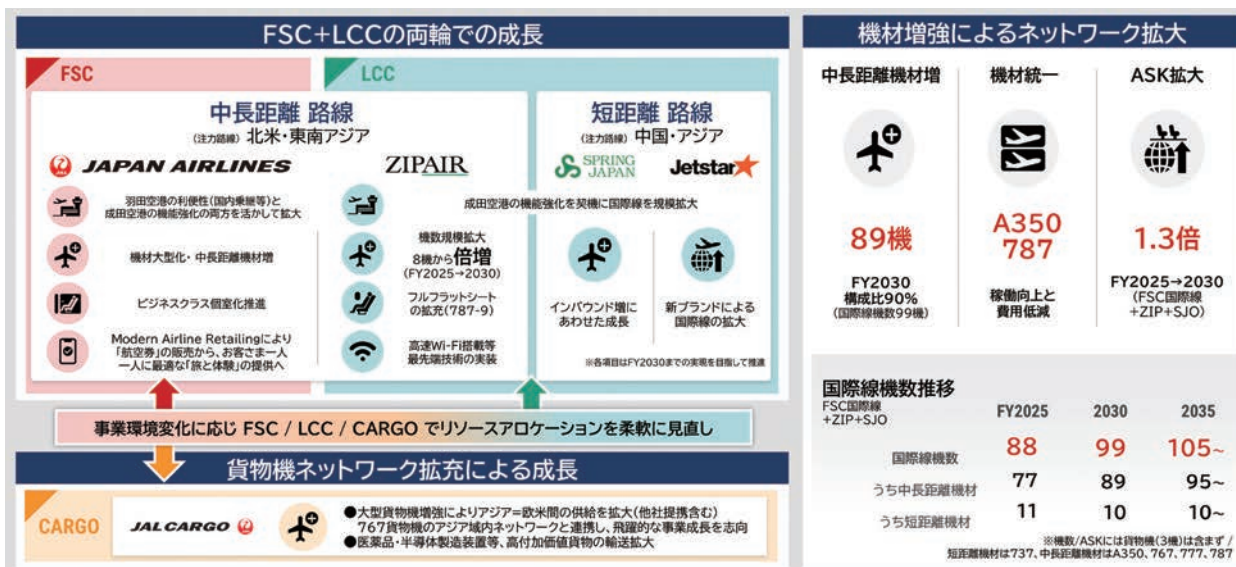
FSC+LCCの両輪での成長

FSC

LCC

中長距離 路線
(注力路線) 北米・東南アジア

JAPAN AIRLINES

ZIPAIR

羽田空港の利便性(国内乗継等)と成田空港の機能強化の両方を活かして拡大

機材大型化・中長距離機材増

ビジネスクラス個室化推進

Modern Airline Retailingにより「航空券」の販売から、お客さま一人一人に最適な「旅と体験」の提供へ

成田空港の機能強化を契機に国際線を規模拡大

機数規模拡大 8機から倍増 (FY2025→2030)

フルフラットシートの拡充(787-9)

高速Wi-Fi搭載等最先端技術の実装

短距離 路線
(注力路線) 中国・アジア

SPRING JAPAN

Jetstar

インバウンド増にあわせた成長

新ブランドによる国際線の拡大

※各項目はFY2030までの実現を目指して推進

事業環境変化に応じ FSC / LCC / CARGO でリソースアロケーションを柔軟に見直し

貨物機ネットワーク拡充による成長

CARGO

JAL CARGO

●大型貨物機増強によりアジア=欧米間の供給を拡大(他社提携含む)
767貨物機のアジア域内ネットワークと連携し、飛躍的な事業成長を志向
●医薬品・半導体製造装置等、高付加価値貨物の輸送拡大

機材増強によるネットワーク拡大

中長距離機材増

89機

FY2030
構成比90%
(国際線機数99機)

機材統一

A350
787

稼働向上と費用低減

ASK拡大

1.3倍

FY2025→2030
(FSC国際線 +ZIP+SJO)

国際線機数推移
FSC国際線 +ZIP+SJO

| | FY2025 | 2030 | 2035 |
|---|---|---|---|
| 国際線機数 | 88 | 99 | 105~ |
| うち中長距離機材 | 77 | 89 | 95~ |
| うち短距離機材 | 11 | 10 | 10~ |

※機数/ASKには貨物機(3機)は含まず / 短距離機材は737、中長距離機材はA350、767、777、787